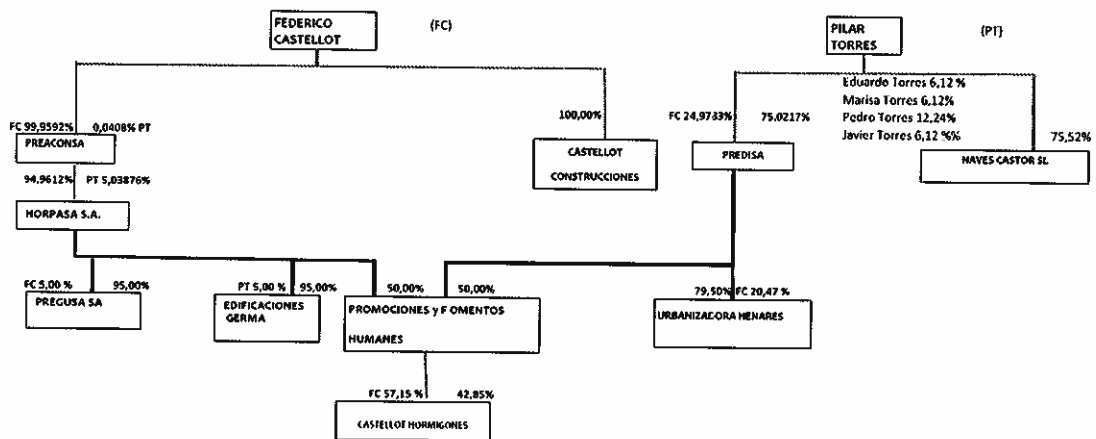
FEDERICO CASTELLOT (FC)

PILAR TORRES (PT)

FC 99,9592% 0,0408% PT
PREACONSA

100,00%
CASTELLOT CONSTRUCCIONES

FC 24,9733% 75.0217%
PREDISA

Eduardo Torres 6,12 %
Marisa Torres 6,12%
Pedro Torres 12,24%
Javier Torres 6,12 %%

75,52%
NAVES CASTOR SL

94,9612% PT 5,03876%
HORPASA S.A.

FC 5,00 % 95,00%
PREGUSA SA

PT 5,00 % 95,00%
EDIFICACIONES GERMA

50,00% 50,00%
PROMOCIONES y FOMENTOS HUMANES

79,50% FC 20,47 %
URBANIZADORA HENARES

FC 57,15 % 42,85%
CASTELLOT HORMIGONES